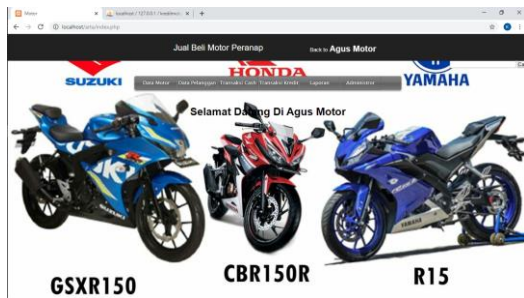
Motor
localhost / 127.0.0.1 / localhost

localhost/ari/index.php

Jual Beli Motor Peranap
Back to Agus Motor

SUZUKI
HONDA
YAMAHA

Data Motor
Data Pelanggan
Transaksi Cash
Transaksi Kredit
Laporan
Administrasi

Selamat Datang Di Agus Motor

GSXR150
CBR150R
R15